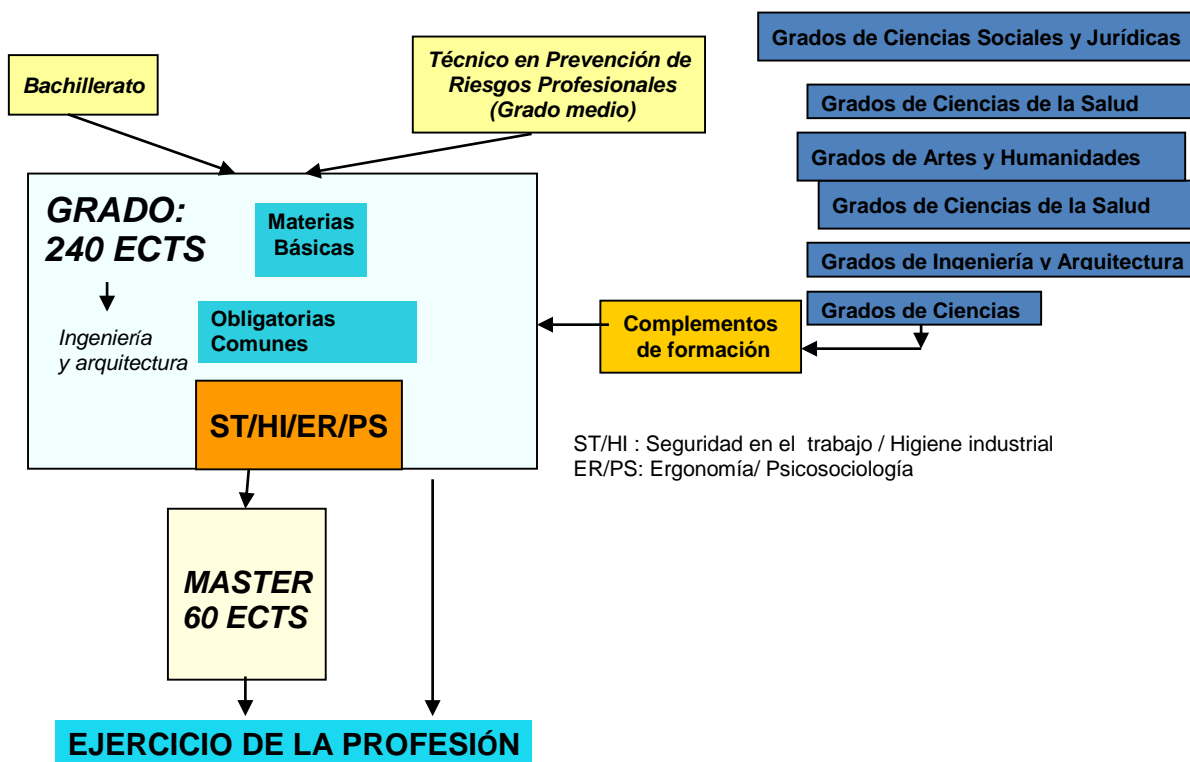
Bachillerato

Técnico en Prevención de Riesgos Profesionales (Grado medio)

Grados de Ciencias Sociales y Jurídicas

Grados de Ciencias de la Salud

Grados de Artes y Humanidades

Grados de Ciencias de la Salud

Grados de Ingeniería y Arquitectura

Grados de Ciencias

GRADO: 240 ECTS

Materias Básicas

Ingeniería y arquitectura

Obligatorias Comunes

Complementos de formación

ST/HI/ER/PS

ST/HI : Seguridad en el trabajo / Higiene industrial
ER/PS: Ergonomía/ Psicosociología

MASTER 60 ECTS

EJERCICIO DE LA PROFESIÓN